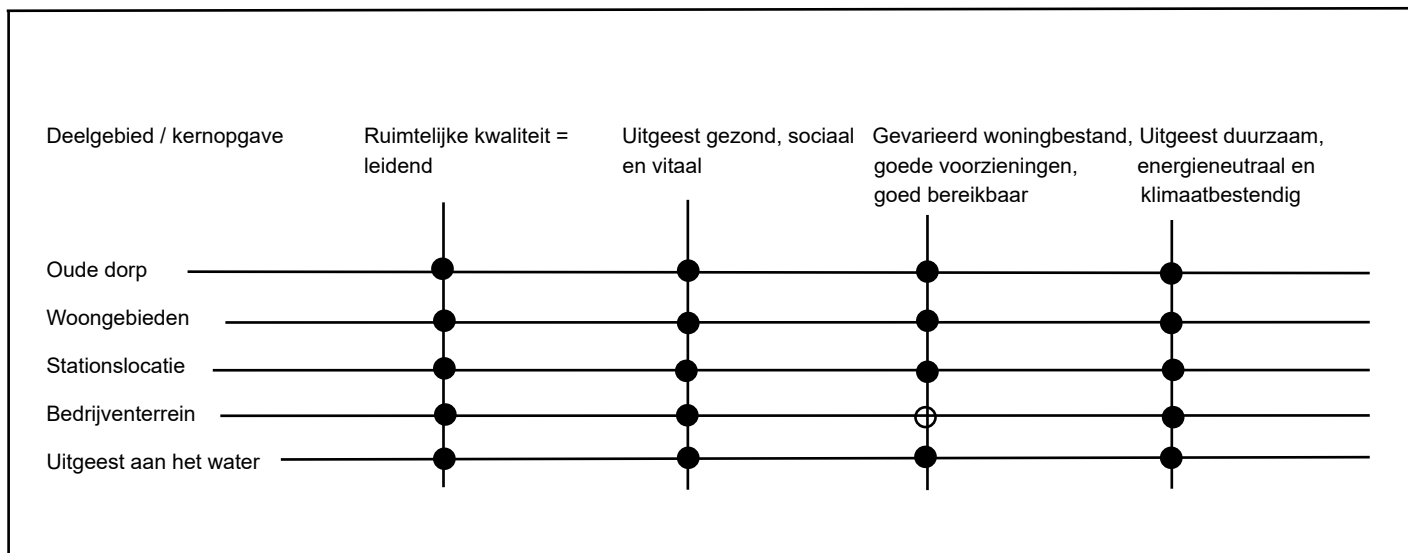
Deelgebied / kernopgave

Ruimtelijke kwaliteit = leidend

Uitgeest gezond, sociaal en vitaal

Gevarieerd woningbestand, goede voorzieningen, goed bereikbaar

Uitgeest duurzaam, energieneutraal en klimaatbestendig

Oude dorp

Woongebieden

Stationslocatie

Bedrijventerrein

Uitgeest aan het water